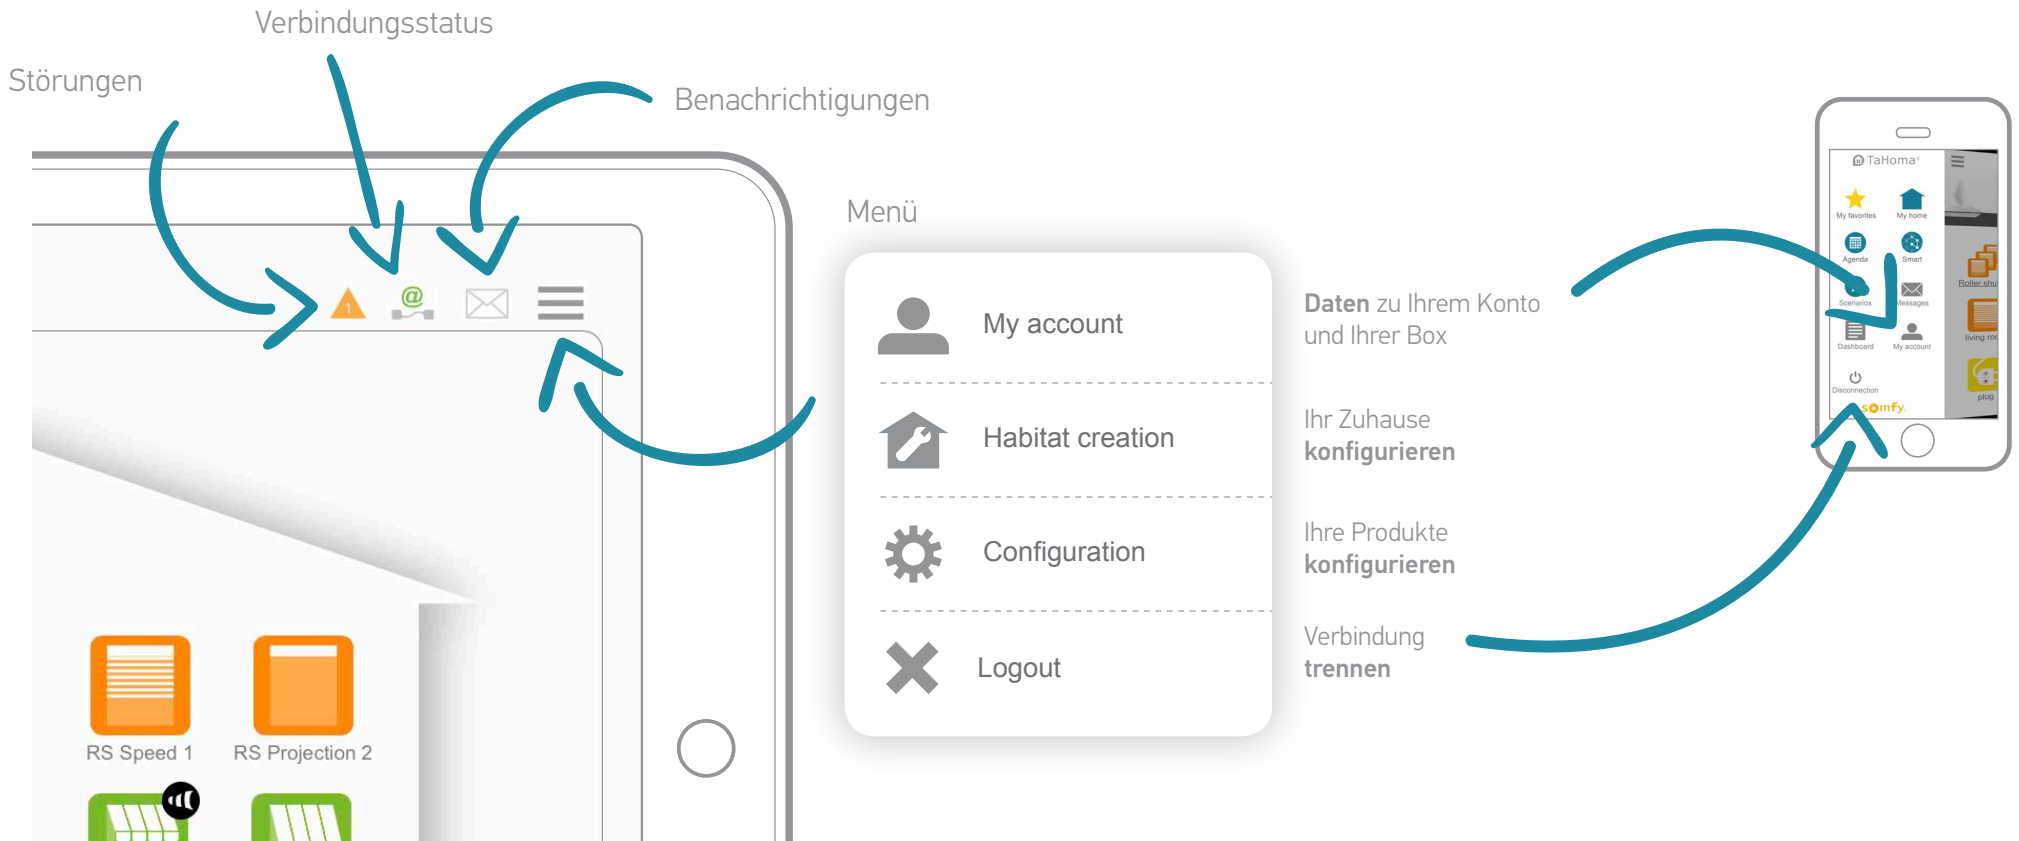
Verbindungsstatus

Störungen

Benachrichtigungen

Menü

My account

Habitat creation

Configuration

Logout

**Daten** zu Ihrem Konto und Ihrer Box

Ihr Zuhause **konfigurieren**

Ihre Produkte **konfigurieren**

Verbindung **trennen**

RS Speed 1

RS Projection 2

TaHoma

My favorites

My home

Agenda

Smart

Scenarios

Messages

Dashboard

My account

Disconnection

somfy

Roller shu

living roo

plug